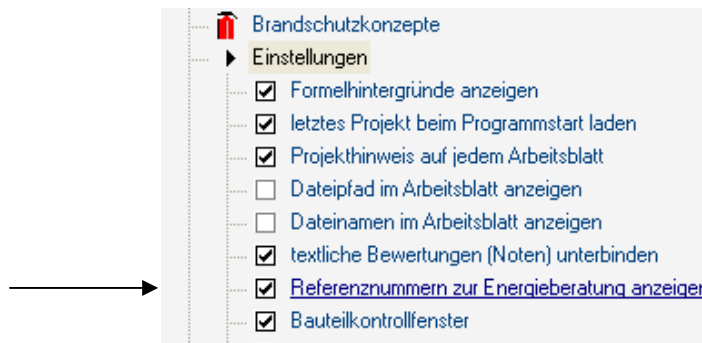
Brandschutzkonzepte
Einstellungen
Formelhintergründe anzeigen
letztes Projekt beim Programmstart laden
Projekthinweis auf jedem Arbeitsblatt
Dateipfad im Arbeitsblatt anzeigen
Dateinamen im Arbeitsblatt anzeigen
textliche Bewertungen (Noten) unterbinden
Referenznummern zur Energieberatung anzeigen
Bauteilkontrollfenster